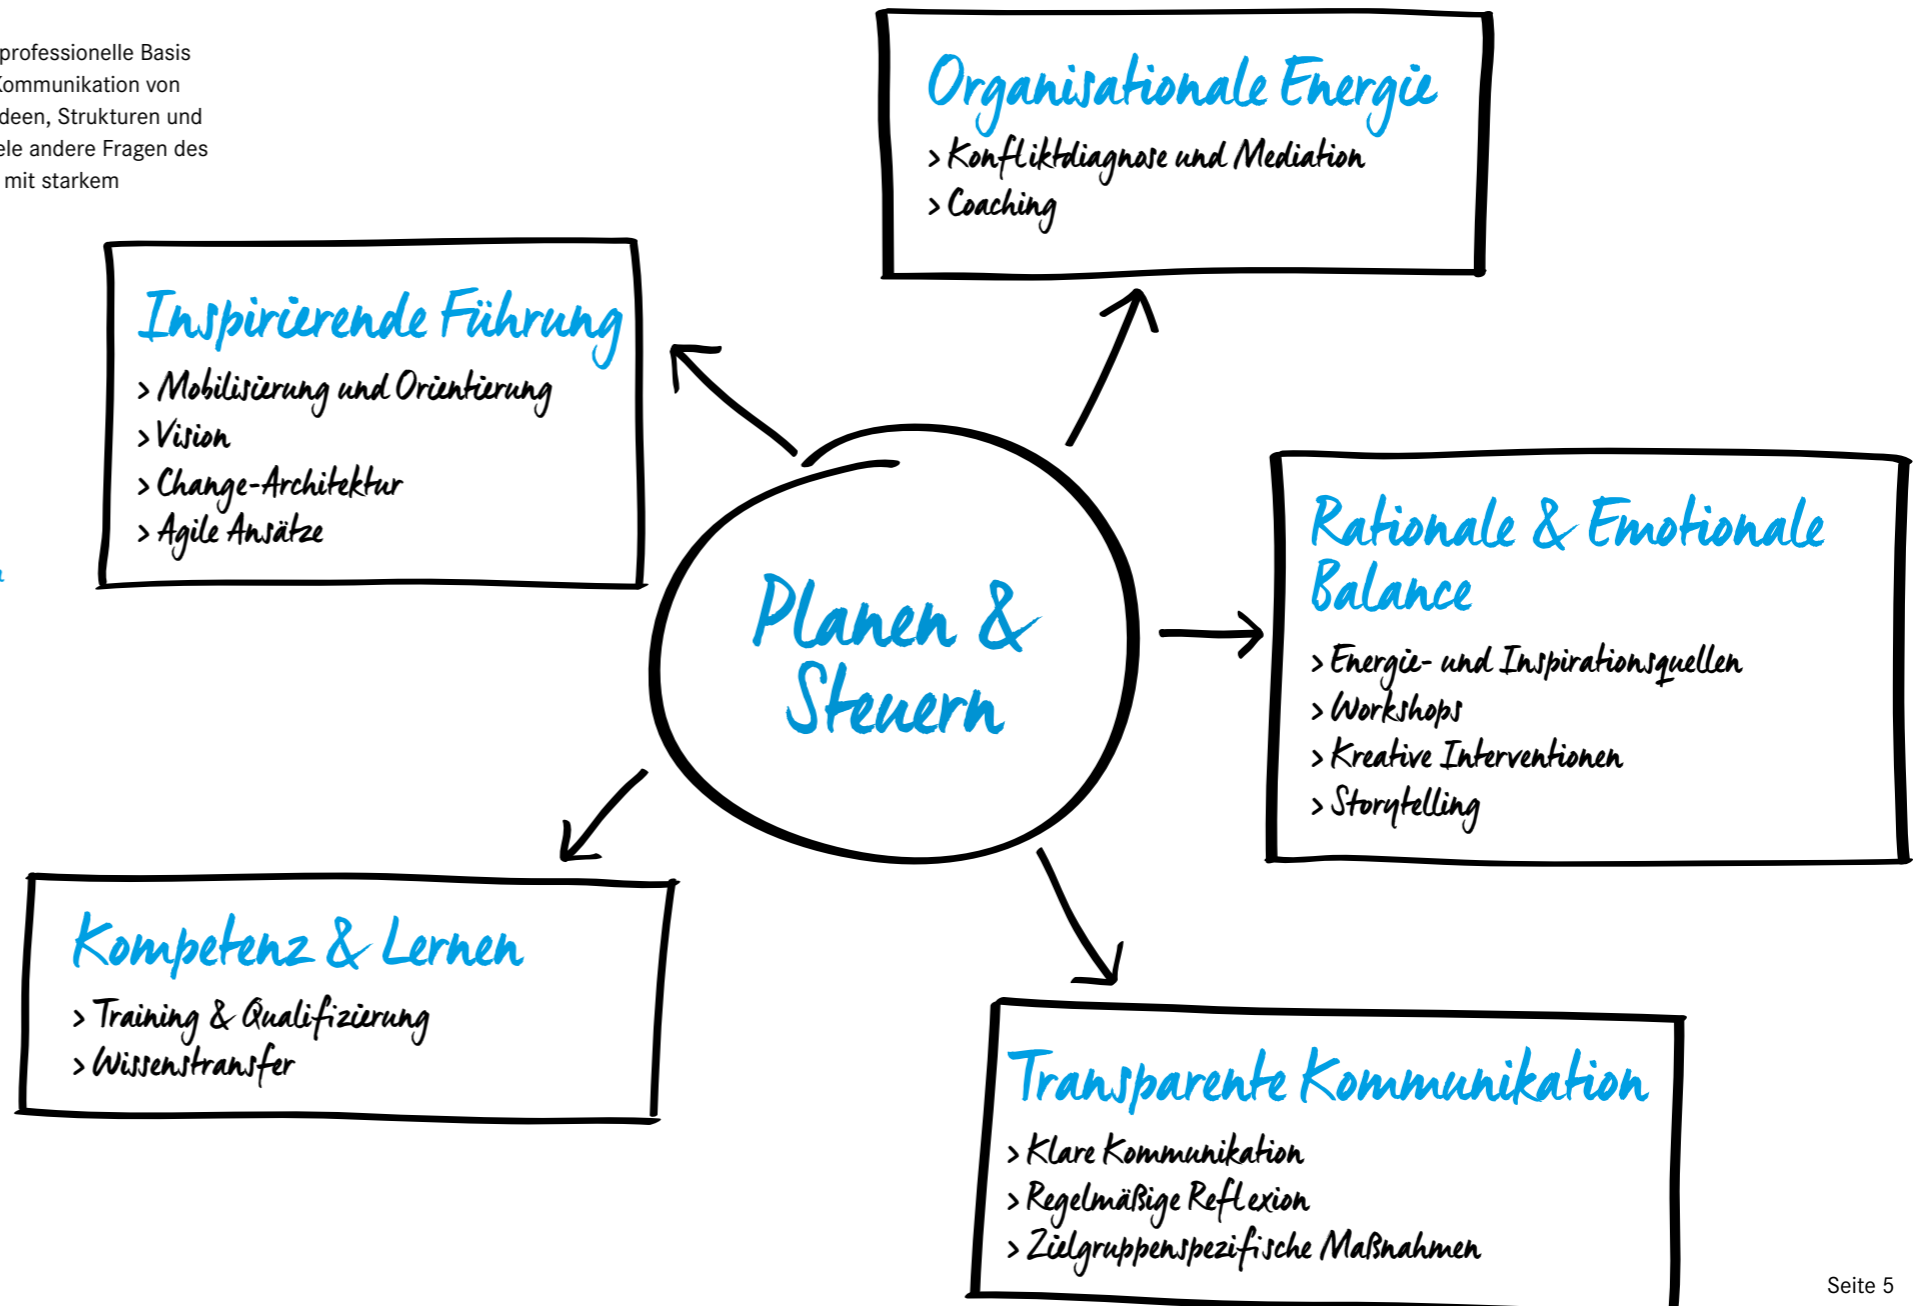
professionelle Basis
Kommunikation von
deen, Strukturen und
ele andere Fragen des
mit starkem

Organisationale Energie
> Konfliktdiagnose und Mediation
> Coaching

Inspirierende Führung
> Mobilisierung und Orientierung
> Vision
> Change-Architektur
> Agile Ansätze

Planen & Steuern

Rationale & Emotionale Balance
> Energie- und Inspirationsquellen
> Workshops
> Kreative Interventionen
> Storytelling

Kompetenz & Lernen
> Training & Qualifizierung
> Wissenstransfer

Transparente Kommunikation
> Klare Kommunikation
> Regelmäßige Reflexion
> Zielgruppenspezifische Maßnahmen

Seite 5